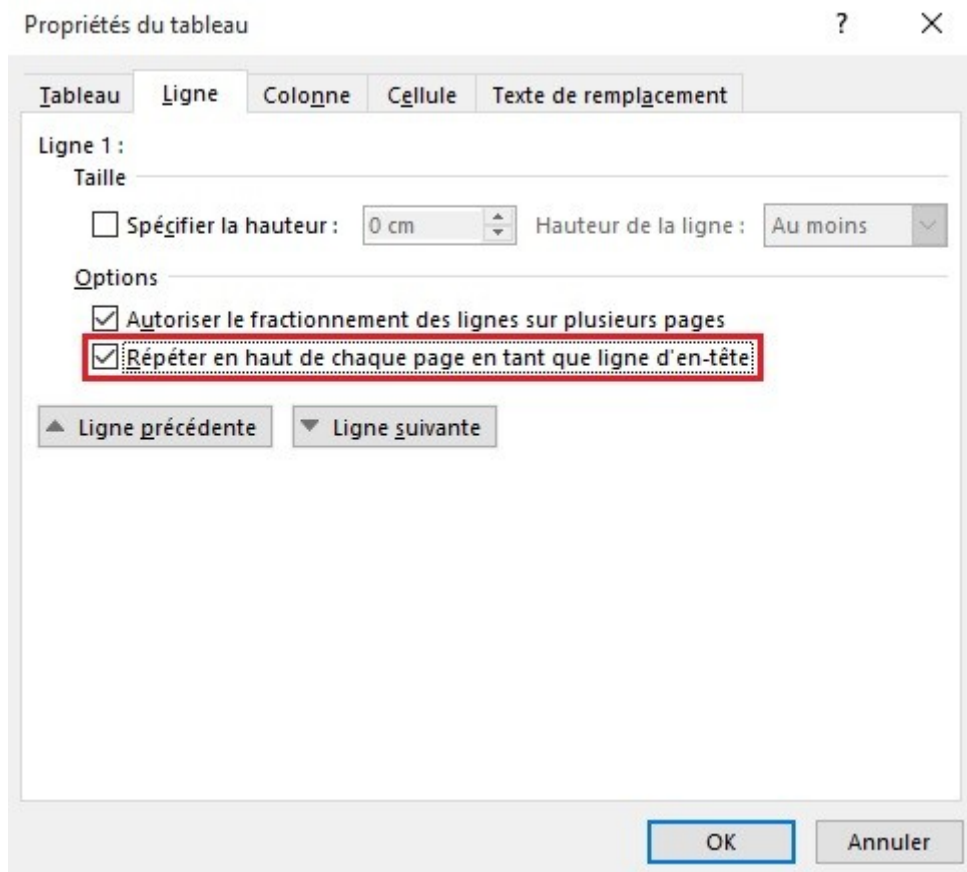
Propriétés du tableau

?

×

Tableau
Ligne
Colonne
Cellule
Texte de remplacement

Ligne 1 :

Taille

Spécifier la hauteur : 0 cm Hauteur de la ligne : Au moins

Options

Autoriser le fractionnement des lignes sur plusieurs pages

Répéter en haut de chaque page en tant que ligne d'en-tête

Ligne précédente
Ligne suivante

OK
Annuler